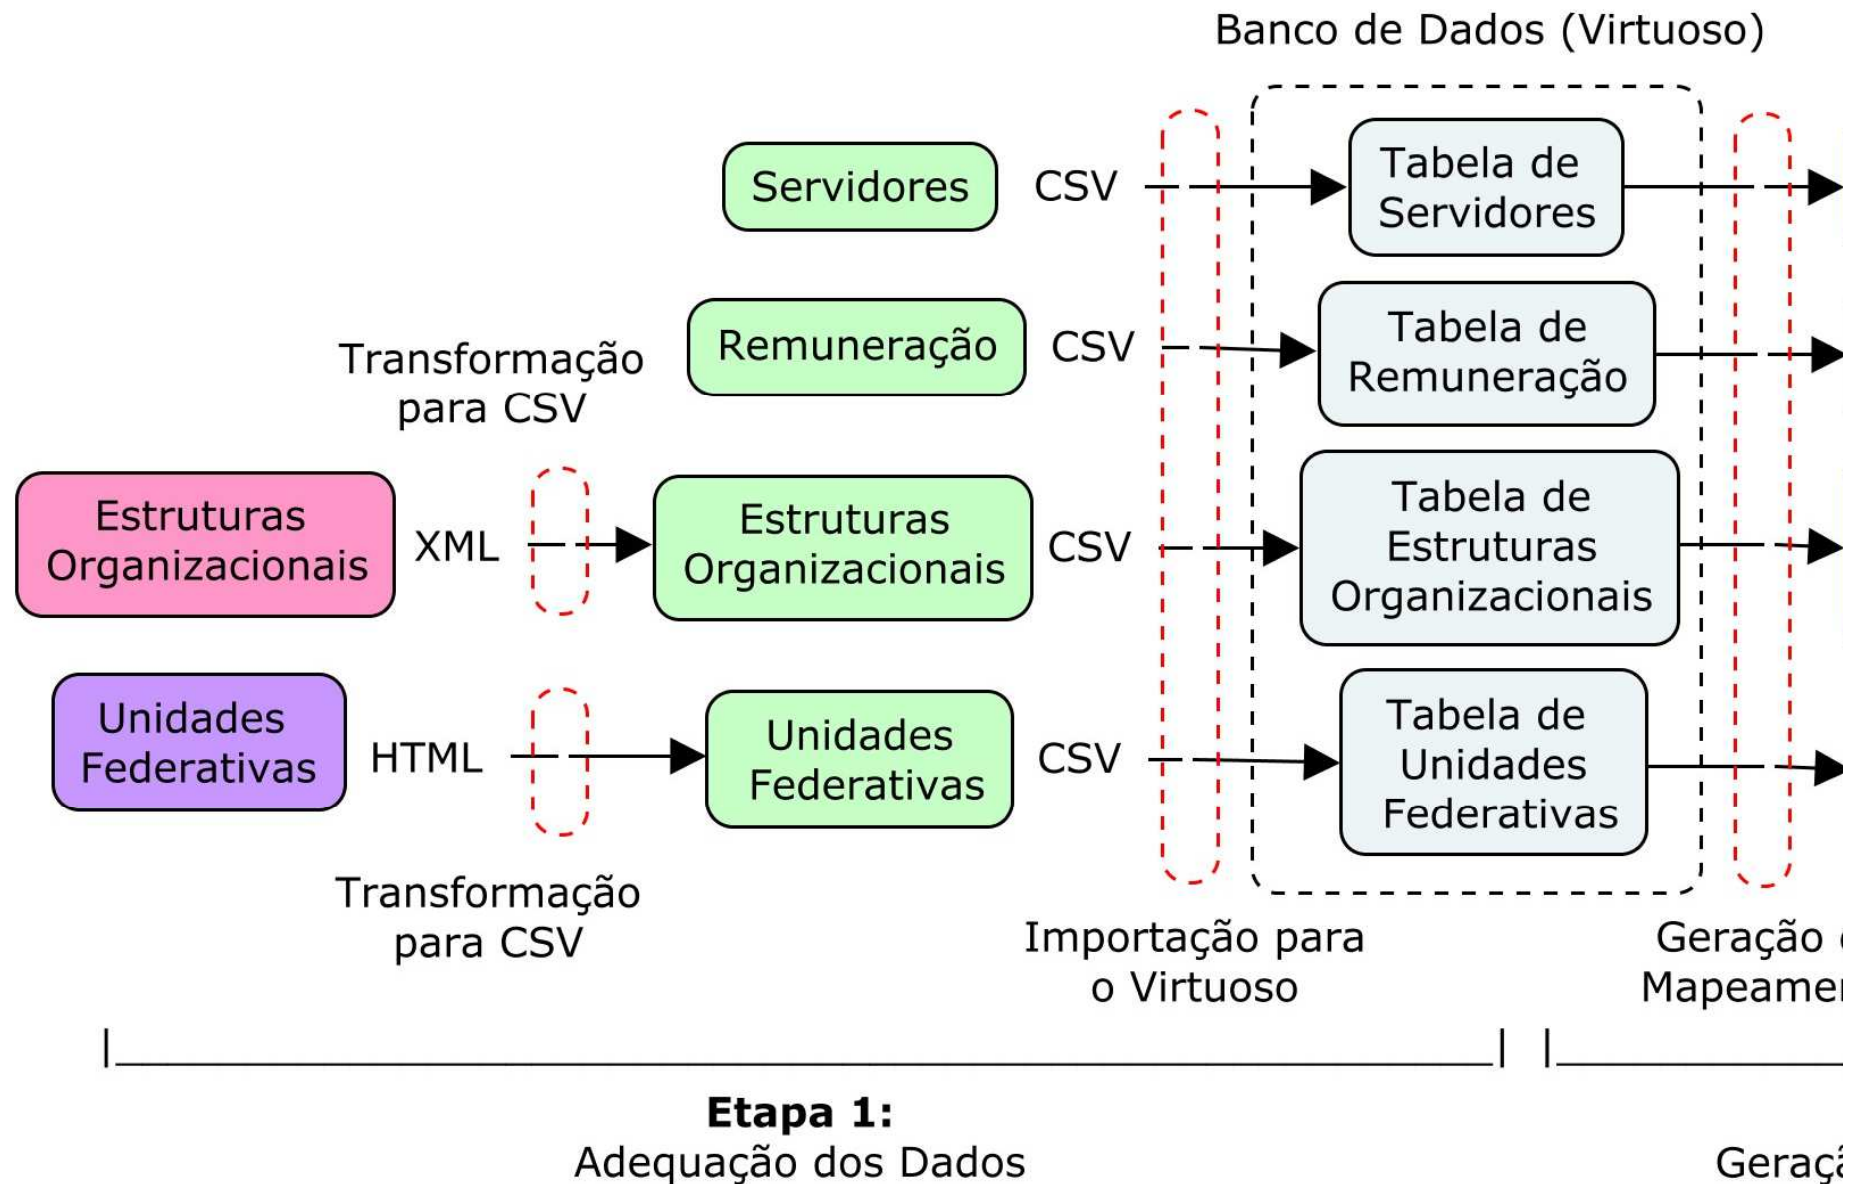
Banco de Dados (Virtuoso)

Servidores

CSV

Tabela de Servidores

Transformação para CSV

Remuneração

CSV

Tabela de Remuneração

Estruturas Organizacionais

XML

Estruturas Organizacionais

CSV

Tabela de Estruturas Organizacionais

Unidades Federativas

HTML

Unidades Federativas

CSV

Tabela de Unidades Federativas

Transformação para CSV

Importação para o Virtuoso

Geração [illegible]
Mapeame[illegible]

**Etapa 1:**
Adequação dos Dados

Geraç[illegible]